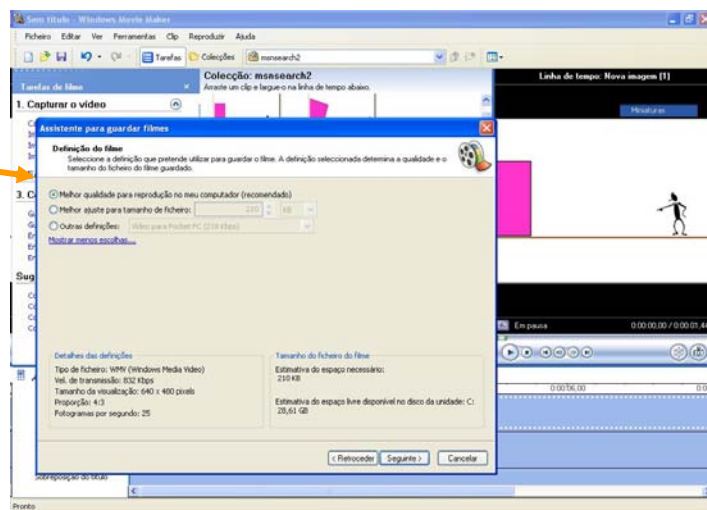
Sem título - Windows Movie Maker

Ficheiro Editar Ver Ferramentas Clip Reproduzir Ajuda

Tarefas Colecções msnsearch2

Tarefas de filme

1. Capturar o vídeo

Colecção: msnsearch2
Arraste um clip e largue-o na linha de tempo abaixo.

Linha de tempo: Nova imagem [1]

Miniaturas

3. C

Sug

Assistente para guardar filmes

Definição do filme
Seleccione a definição que pretende utilizar para guardar o filme. A definição seleccionada determina a qualidade e o tamanho do ficheiro do filme guardado.

Melhor qualidade para reprodução no meu computador (recomendado)
Melhor ajuste para tamanho de ficheiro: 220 KB
Outras definições: Vídeo para Pocket PC (218 Kbps)
Mostrar menos escolhas...

Detalhes das definições
Tipo de ficheiro: WMV (Windows Media Video)
Vel. de transmissão: 832 Kbps
Tamanho da visualização: 640 x 480 pixels
Proporção: 4:3
Fotogramas por segundo: 25

Tamanho do ficheiro do filme
Estimativa do espaço necessário:
210 KB

Estimativa do espaço livre disponível no disco da unidade: C:
28,61 GB

< Retroceder Seguinte > Cancelar

Em pausa 0:00:00,00 / 0:00:01,44

0:00:06,00

Sobreposição de título

Pronto